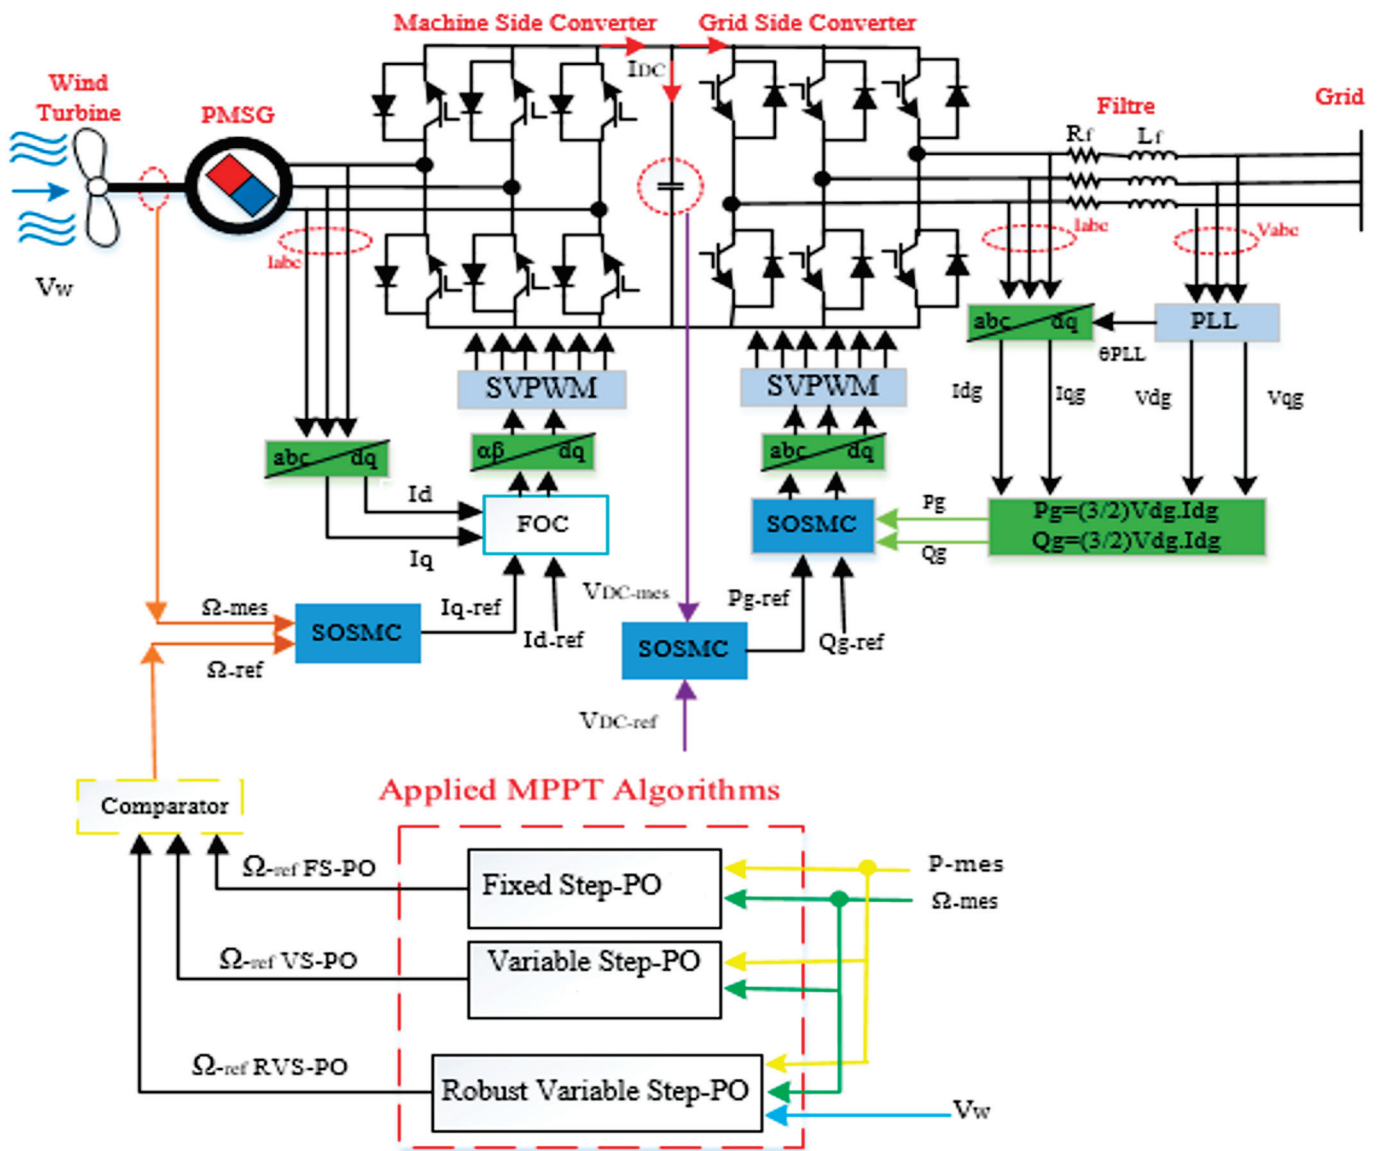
Machine Side Converter
Grid Side Converter
Wind Turbine
PMSG
$I_{DC}$
Filtre
Grid
$R_f$
$L_f$
Iabc
Iabc
Vabc
Vw
abc dq
PLL
θPLL
SVPWM
SVPWM
Idg
Iqg
Vdg
Vqg
abc dq
αβ dq
abc dq
Id
FOC
SOSMC
Pg
Pg=(3/2)Vdg.Idg
Qg=(3/2)Vdg.Idg
Qg
Iq
$V_{DC-mes}$
Ω-mes
Iq-ref
Pg-ref
SOSMC
Id-ref
SOSMC
Qg-ref
Ω-ref
$V_{DC-ref}$
Applied MPPT Algorithms
Comparator
$\Omega_{-ref}$ FS-PO
Fixed Step-PO
P-mes
Ω-mes
$\Omega_{-ref}$ VS-PO
Variable Step-PO
$\Omega_{-ref}$ RVS-PO
Robust Variable Step-PO
Vw